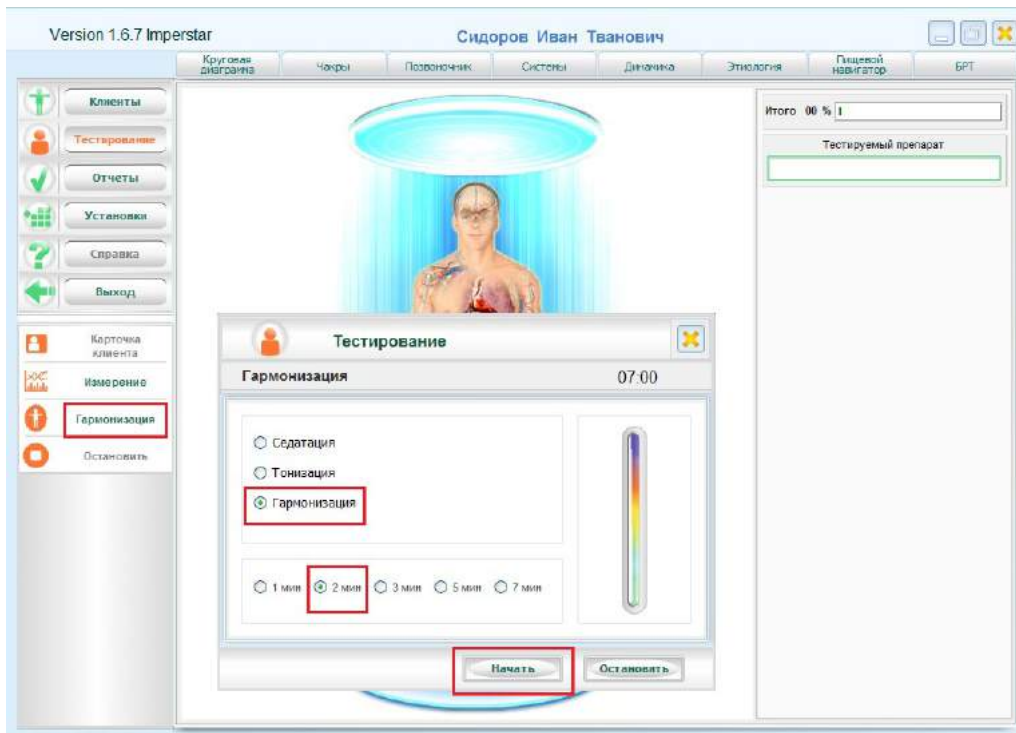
Version 1.6.7 Imperstar

Сидоров Иван Тванович

Круговая диаграмма | Чакры | Позвоночник | Системы | Динамика | Этиология | Пищевой навигатор | БРТ

Клиенты
Тестирование
Отчеты
Установка
Справка
Выход

Карточка клиента
Измерение
Гармонизация
Остановить

Итого 00 %

Тестируемый препарат

Тестирование

Гармонизация 07:00

Седатация
Тонизация
Гармонизация

1 мин 2 мин 3 мин 5 мин 7 мин

Начать Остановить